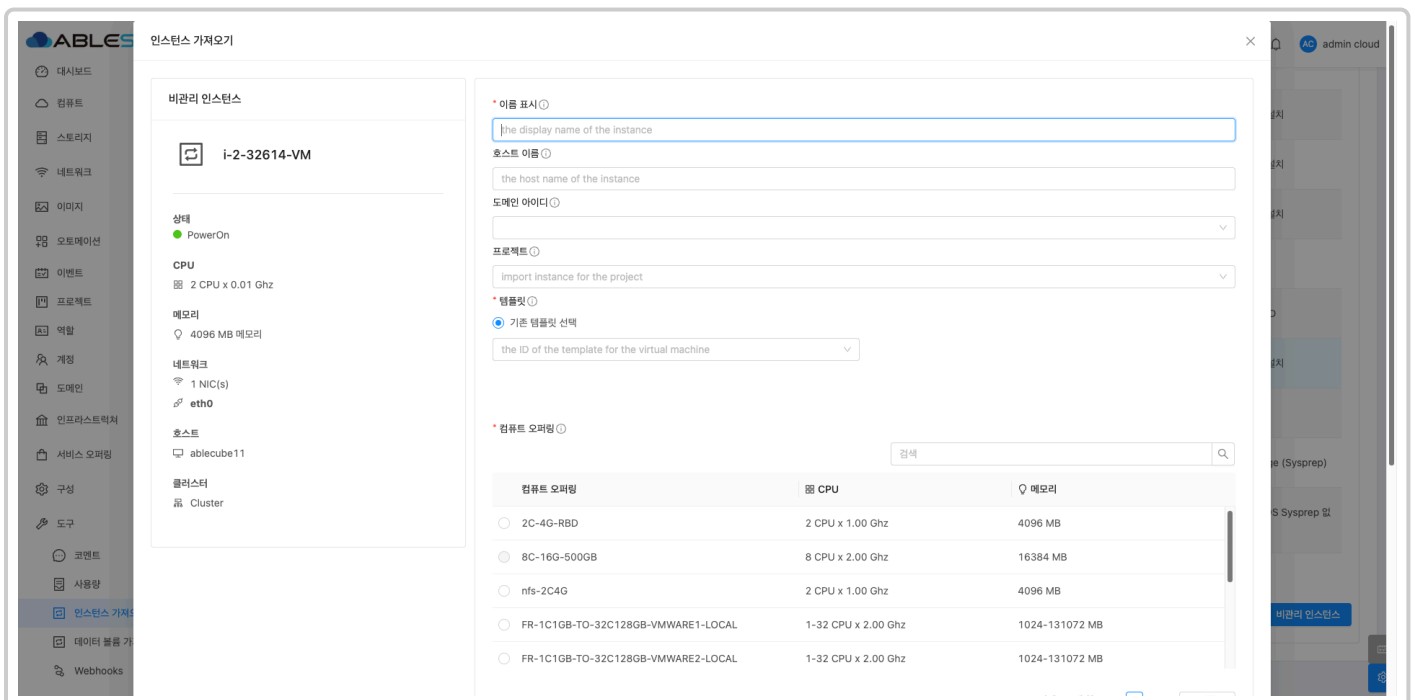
ABLES

대시보드
컴퓨트
스토리지
네트워크
이미지
오토메이션
이벤트
프로젝트
역할
계정
도메인
인프라스트럭처
서비스 오퍼링
구성
도구
코멘트
사용량
인스턴스 가져오
데이터 볼륨 가
Webhooks

admin cloud

인스턴스 가져오기

비관리 인스턴스

i-2-32614-VM

상태
PowerOn

CPU
2 CPU x 0.01 Ghz

메모리
4096 MB 메모리

네트워크
1 NIC(s)
eth0

호스트
ablecube11

클러스터
Cluster

* 이름 표시
the display name of the instance

호스트 이름
the host name of the instance

도메인 아이디

프로젝트
import instance for the project

* 템플릿
기존 템플릿 선택
the ID of the template for the virtual machine

* 컴퓨트 오퍼링
검색

| 컴퓨트 오퍼링 | CPU | 메모리 |
|---|---|---|
| 2C-4G-RBD | 2 CPU x 1.00 Ghz | 4096 MB |
| 8C-16G-500GB | 8 CPU x 2.00 Ghz | 16384 MB |
| nfs-2C4G | 2 CPU x 1.00 Ghz | 4096 MB |
| FR-1C1GB-TO-32C128GB-VMWARE1-LOCAL | 1-32 CPU x 2.00 Ghz | 1024-131072 MB |
| FR-1C1GB-TO-32C128GB-VMWARE2-LOCAL | 1-32 CPU x 2.00 Ghz | 1024-131072 MB |

치
치
치
D
치
ge (Sysprep)
S Sysprep 없
비관리 인스턴스